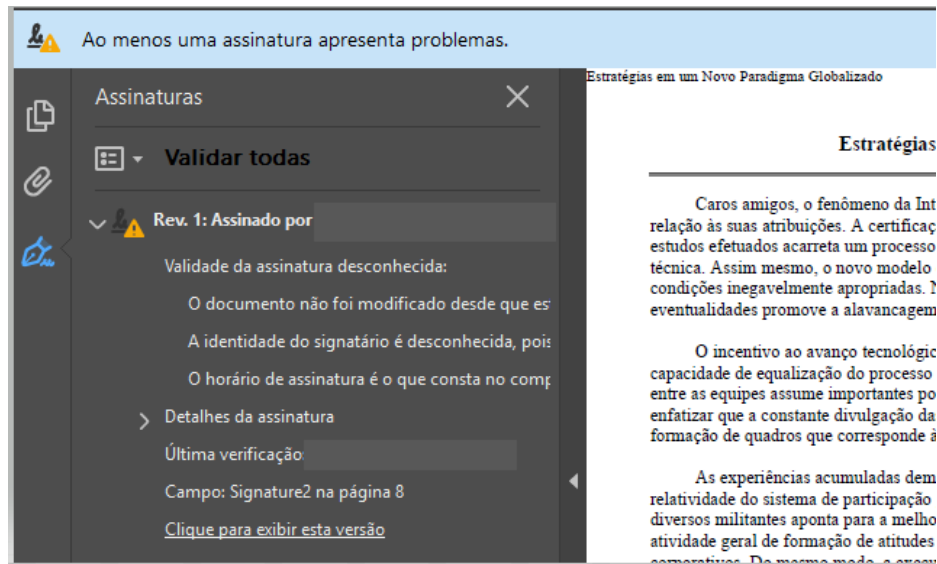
Ao menos uma assinatura apresenta problemas.

Assinaturas

Validar todas

Rev. 1: Assinado por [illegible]

Validade da assinatura desconhecida:

O documento não foi modificado desde que es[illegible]

A identidade do signatário é desconhecida, pois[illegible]

O horário de assinatura é o que consta no comp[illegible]

Detalhes da assinatura

Última verificação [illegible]

Campo: Signature2 na página 8

Clique para exibir esta versão

Estratégias em um Novo Paradigma Globalizado

Estratégias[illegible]

Caros amigos, o fenômeno da Int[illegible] relação às suas atribuições. A certificaç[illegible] estudos efetuados acarreta um processo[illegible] técnica. Assim mesmo, o novo modelo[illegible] condições inegavelmente apropriadas. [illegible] eventualidades promove a alavancagem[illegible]

O incentivo ao avanço tecnológic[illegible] capacidade de equalização do processo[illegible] entre as equipes assume importantes po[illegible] enfatizar que a constante divulgação da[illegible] formação de quadros que corresponde à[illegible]

As experiências acumuladas dem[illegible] relatividade do sistema de participação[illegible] diversos militantes aponta para a melho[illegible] atividade geral de formação de atitudes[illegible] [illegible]